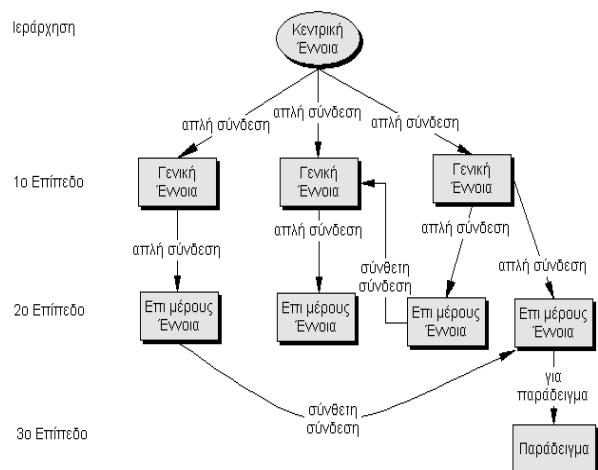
Ιεράρχηση

Κεντρική Έννοια

απλή σύνδεση
απλή σύνδεση
απλή σύνδεση

1ο Επίπεδο

Γενική Έννοια
Γενική Έννοια
Γενική Έννοια

απλή σύνδεση
απλή σύνδεση
απλή σύνδεση
σύνθετη σύνδεση
απλή σύνδεση

2ο Επίπεδο

Επι μέρους Έννοια
Επι μέρους Έννοια
Επι μέρους Έννοια
Επι μέρους Έννοια

για παράδειγμα

σύνθετη σύνδεση

3ο Επίπεδο

Παράδειγμα